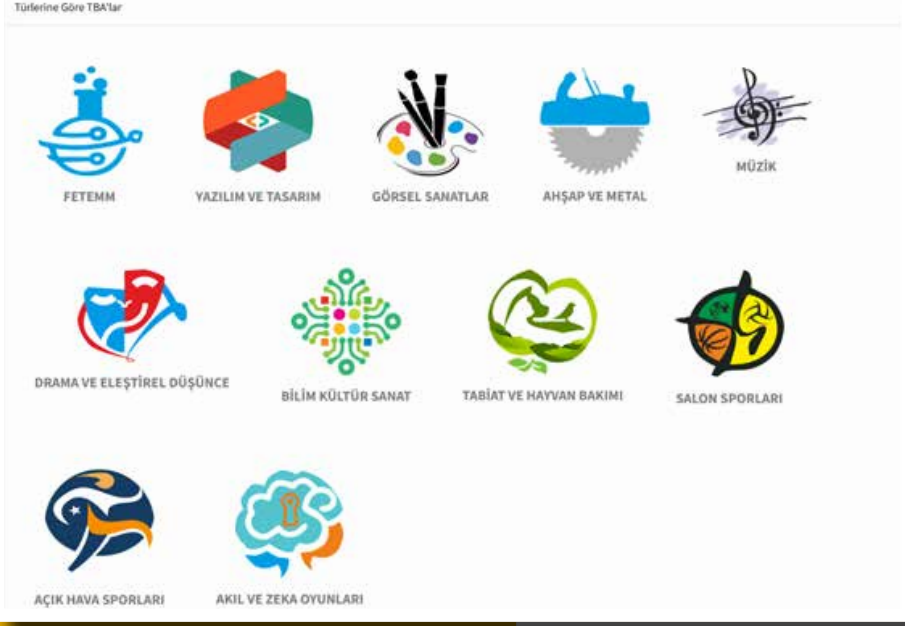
Türlerine Göre TBA'lar

FETEMM

YAZILIM VE TASARIM

GÖRSEL SANATLAR

AHŞAP VE METAL

MÜZİK

DRAMA VE ELEŞTİREL DÜŞÜNCE

BİLİM KÜLTÜR SANAT

TABİAT VE HAYVAN BAKIMI

SALON SPORLARI

AÇIK HAVA SPORLARI

AKIL VE ZEKA OYUNLARI